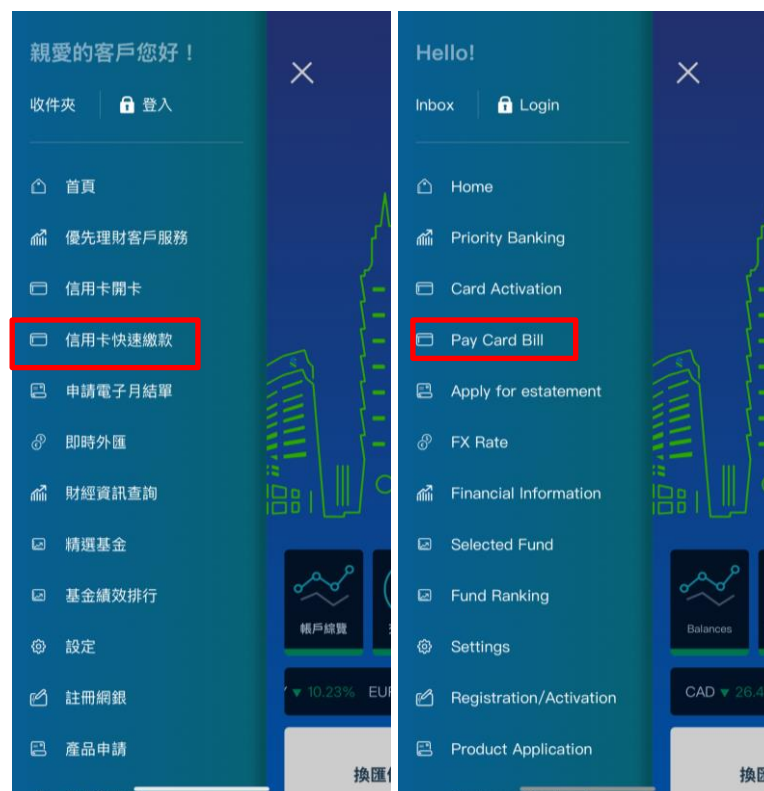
親愛的客戶您好！

收件夾 登入

首頁

優先理財客戶服務

信用卡開卡

信用卡快速繳款

申請電子月結單

即時外匯

財經資訊查詢

精選基金

基金績效排行

設定

註冊網銀

產品申請

帳戶總覽

▼ 10.23% EUR

換匯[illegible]

Hello!

Inbox Login

Home

Priority Banking

Card Activation

Pay Card Bill

Apply for estatement

FX Rate

Financial Information

Selected Fund

Fund Ranking

Settings

Registration/Activation

Product Application

Balances

CAD ▼ 26.4

換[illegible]